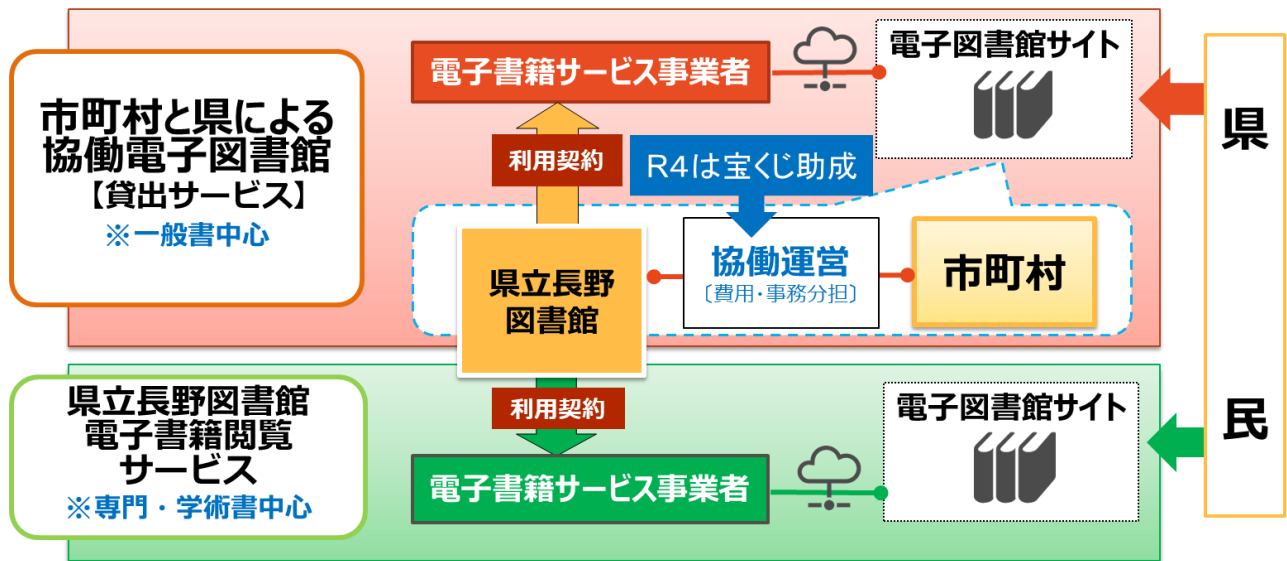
市町村と県による協働電子図書館
【貸出サービス】
※一般書中心

電子書籍サービス事業者

電子図書館サイト

利用契約

R4は宝くじ助成

県立長野図書館

協働運営
〔費用・事務分担〕

市町村

県立長野図書館電子書籍閲覧サービス
※専門・学術書中心

利用契約

電子書籍サービス事業者

電子図書館サイト

県
民